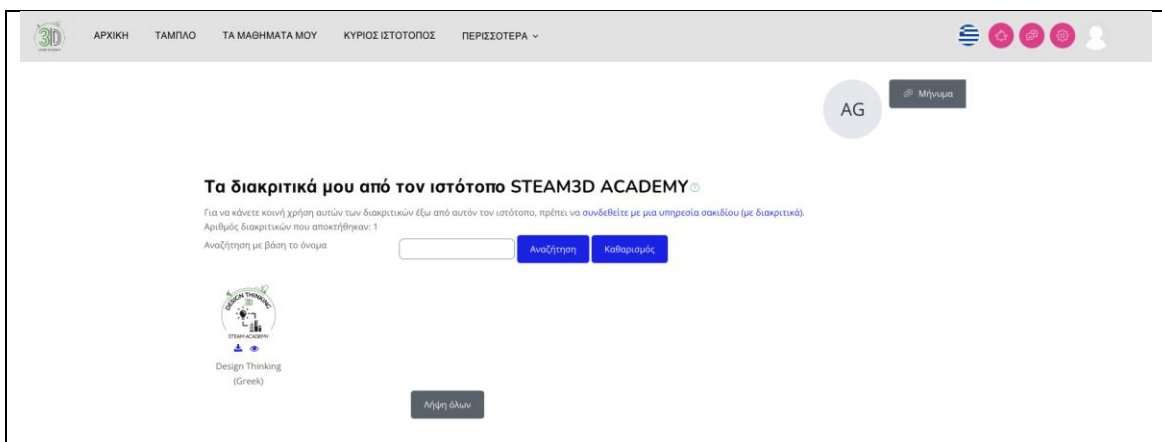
3D ΑΡΧΙΚΗ ΤΑΜΠΛΟ ΤΑ ΜΑΘΗΜΑΤΑ ΜΟΥ ΚΥΡΙΟΣ ΙΣΤΟΤΟΠΟΣ ΠΕΡΙΣΣΟΤΕΡΑ

AG

Μήνυμα

Τα διακριτικά μου από τον ιστότοπο STEAM3D ACADEMY

Για να κάνετε κοινή χρήση αυτών των διακριτικών έξω από αυτόν τον ιστότοπο, πρέπει να συνδεθείτε με μια υπηρεσία σακιδίου (με διακριτικά).
Αριθμός διακριτικών που αποκτήθηκαν: 1

Αναζήτηση με βάση το όνομα

Αναζήτηση Καθαρισμός

DESIGN THINKING
STEAM ACADEMY

Design Thinking (Greek)

Λήψη όλων